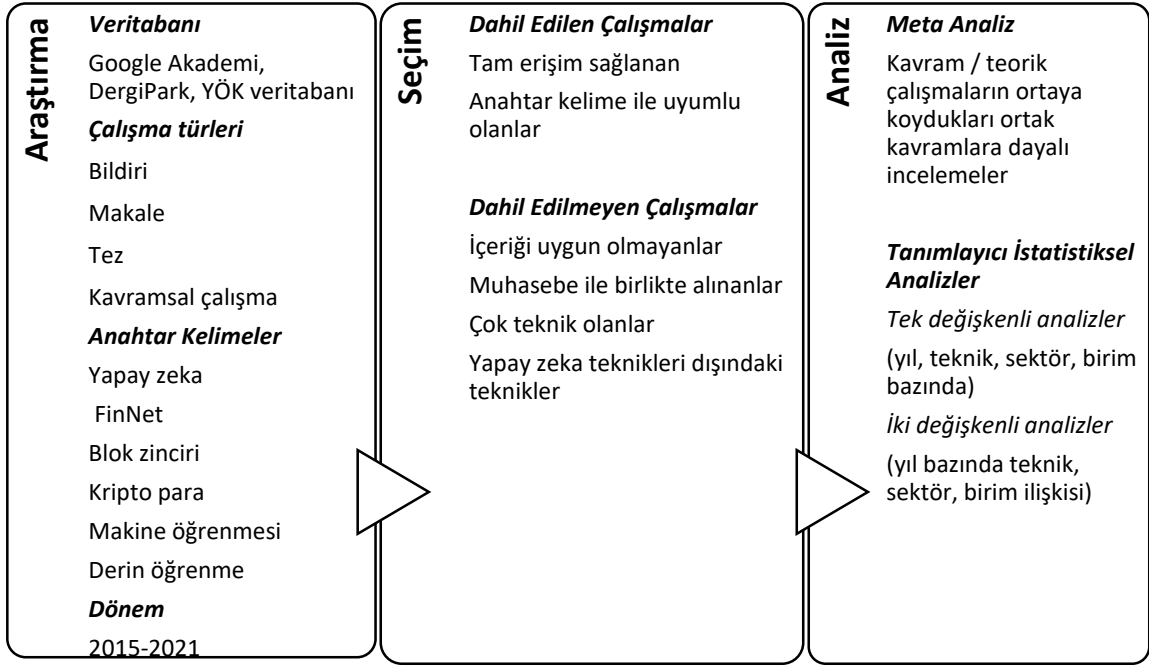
Araştırma

Veritabanı

Google Akademi, DergiPark, YÖK veritabanı

Çalışma türleri

Bildiri

Makale

Tez

Kavramsal çalışma

Anahtar Kelimeler

Yapay zeka

FinNet

Blok zinciri

Kripto para

Makine öğrenmesi

Derin öğrenme

Dönem

2015-2021

Seçim

Dahil Edilen Çalışmalar

Tam erişim sağlanan

Anahtar kelime ile uyumlu olanlar

Dahil Edilmeyen Çalışmalar

İçeriği uygun olmayanlar

Muhasebe ile birlikte alınanlar

Çok teknik olanlar

Yapay zeka teknikleri dışındaki teknikler

Analiz

Meta Analiz

Kavram / teorik çalışmaların ortaya koydukları ortak kavramlara dayalı incelemeler

Tanımlayıcı İstatistiksel Analizler

Tek değişkenli analizler

(yıl, teknik, sektör, birim bazında)

İki değişkenli analizler

(yıl bazında teknik, sektör, birim ilişkisi)